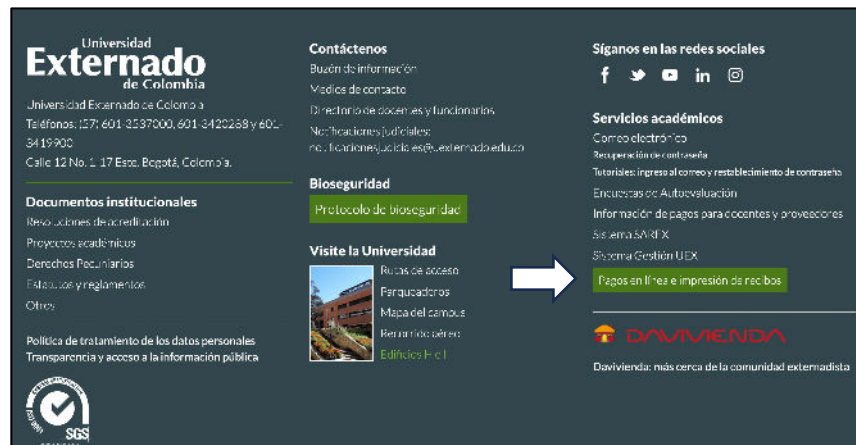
Universidad
Externado
de Colombia

Universidad Externado de Colombia
Teléfonos: (57) 601-3537000, 601-3420288 y 601-3419900
Calle 12 No. 1-17 Este. Bogotá, Colombia.

Documentos institucionales
Resoluciones de acreditación
Proyectos académicos
Derechos Pecuniarios
Estatutos y reglamentos
Otros

Política de tratamiento de los datos personales
Transparencia y acceso a la información pública

SGS

Contáctenos
Buzón de información
Medios de contacto
Directorio de docentes y funcionarios
Notificaciones judiciales:
notificacionesjudiciales@uexternado.edu.co

Bioseguridad
Protocolo de bioseguridad

Visite la Universidad
Rutas de acceso
Parqueaderos
Mapa del campus
Recorrido aéreo
Edificios H e I

Síganos en las redes sociales

Servicios académicos
Correo electrónico
Recuperación de contraseña
Tutoriales: ingreso al correo y restablecimiento de contraseña
Encuestas de Autoevaluación
Información de pagos para docentes y proveedores
Sistema SAREX
Sistema Gestión UEX
Pagos en línea e impresión de recibos

DAVIVIENDA
Davivienda: más cerca de la comunidad externadista